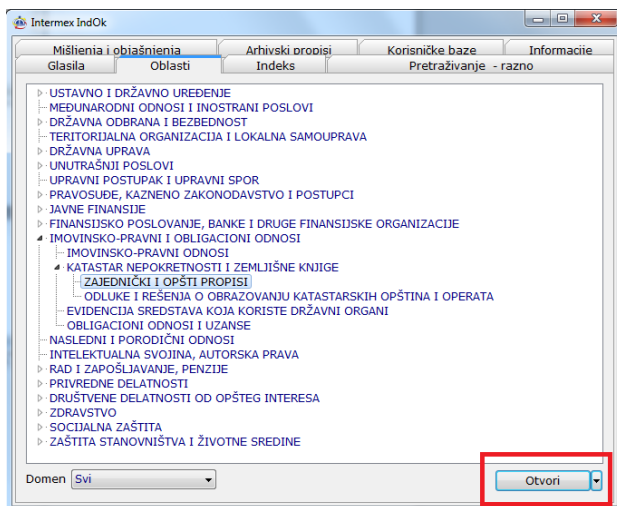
Intermex IndOk

Mišljenja i objašnjenja | Arhivski propisi | Korisničke baze | Informacije
Glasila | Oblasti | Indeks | Pretraživanje - razno

USTAVNO I DRŽAVNO UREĐENJE
MEĐUNARODNI ODNOSI I INOSTRANI POSLOVI
DRŽAVNA ODBRANA I BEZBEDNOST
TERITORIJALNA ORGANIZACIJA I LOKALNA SAMOUPRAVA
DRŽAVNA UPRAVA
UNUTRAŠNJI POSLOVI
UPRAVNI POSTUPAK I UPRAVNI SPOR
PRAVOSUĐE, KAZNENO ZAKONODAVSTVO I POSTUPCI
JAVNE FINANSIJE
FINANSIJSKO POSLOVANJE, BANKE I DRUGE FINANSIJSKE ORGANIZACIJE
IMOVINSKO-PRAVNI I OBLIGACIONI ODNOSI
IMOVINSKO-PRAVNI ODNOSI
KATASTAR NEPOKRETNOSTI I ZEMLJIŠNE KNJIGE
ZAJEDNIČKI I OPŠTI PROPISI
ODLUKE I REŠENJA O OBRAZOVANJU KATASTARSKIH OPŠTINA I OPERATA
EVIDENCIJA SREDSTAVA KOJA KORISTE DRŽAVNI ORGANI
OBLIGACIONI ODNOSI I UZANSE
NASLEDNI I PORODIČNI ODNOSI
INTELEKTUALNA SVOJINA, AUTORSKA PRAVA
RAD I ZAPOŠLJAVANJE, PENZIJE
PRIVREDNE DELATNOSTI
DRUŠTVENE DELATNOSTI OD OPŠTEG INTERESA
ZDRAVSTVO
SOCIJALNA ZAŠTITA
ZAŠTITA STANOVNIŠTVA I ŽIVOTNE SREDINE

Domen Svi
Otvori